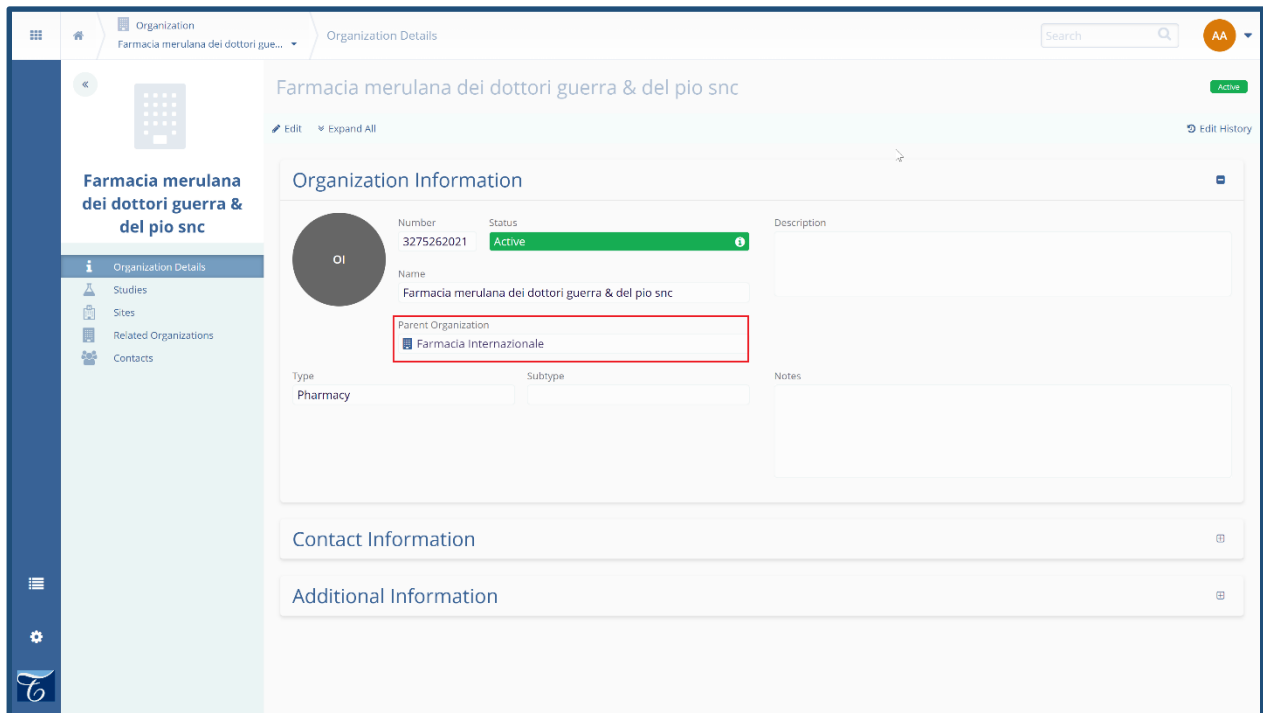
Organization
Farmacia merulana dei dottori gue...
Organization Details
Search
AA

Farmacia merulana dei dottori guerra & del pio snc
Active
Edit
Expand All
Edit History

Farmacia merulana dei dottori guerra & del pio snc

Organization Details
Studies
Sites
Related Organizations
Contacts

Organization Information

OI
Number
3275262021
Status
Active
Name
Farmacia merulana dei dottori guerra & del pio snc
Parent Organization
Farmacia Internazionale
Description
Type
Pharmacy
Subtype
Notes

Contact Information

Additional Information